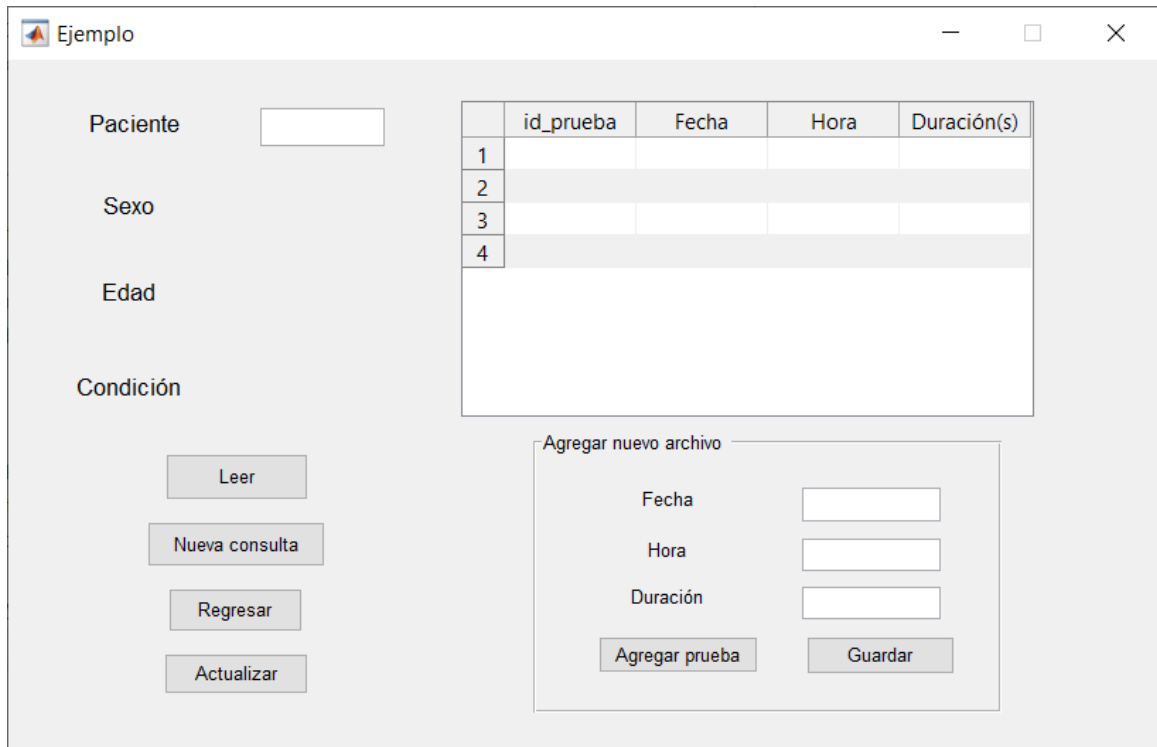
Ejemplo

Paciente

Sexo

Edad

Condición

|   | id_prueba | Fecha | Hora | Duración(s) |
|---|---|---|---|---|
| 1 | | | | |
| 2 | | | | |
| 3 | | | | |
| 4 | | | | |

Leer

Nueva consulta

Regresar

Actualizar

Agregar nuevo archivo

Fecha

Hora

Duración

Agregar prueba

Guardar